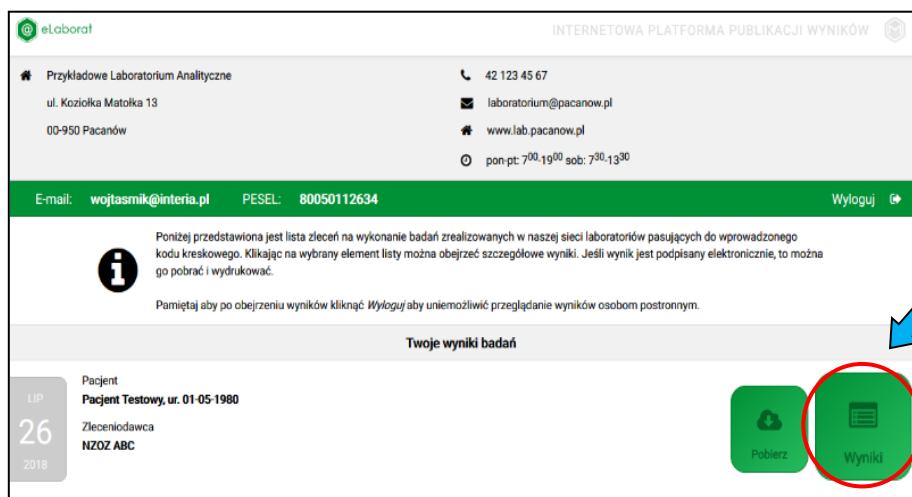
eLaborat

INTERNETOWA PLATFORMA PUBLIKACJI WYNIKÓW

Przykładowe Laboratorium Analityczne
ul. Koziołka Matołka 13
00-950 Pacanów

42 123 45 67
laboratorium@pacanow.pl
www.lab.pacanow.pl
pon-pt: $7^{00}$-$19^{00}$ sob: $7^{30}$-$13^{30}$

E-mail: wojtasmik@interia.pl PESEL: 80050112634

Wyloguj

Poniżej przedstawiona jest lista zleceń na wykonanie badań zrealizowanych w naszej sieci laboratoriów pasujących do wprowadzonego kodu kreskowego. Klikając na wybrany element listy można obejrzeć szczegółowe wyniki. Jeśli wynik jest podpisany elektronicznie, to można go pobrać i wydrukować.

Pamiętaj aby po obejrzeniu wyników kliknąć Wyloguj aby uniemożliwić przeglądanie wyników osobom postronnym.

Twoje wyniki badań

LIP
26
2018

Pacjent
Pacjent Testowy, ur. 01-05-1980
Zleceniodawca
NZOZ ABC

Pobierz

Wyniki